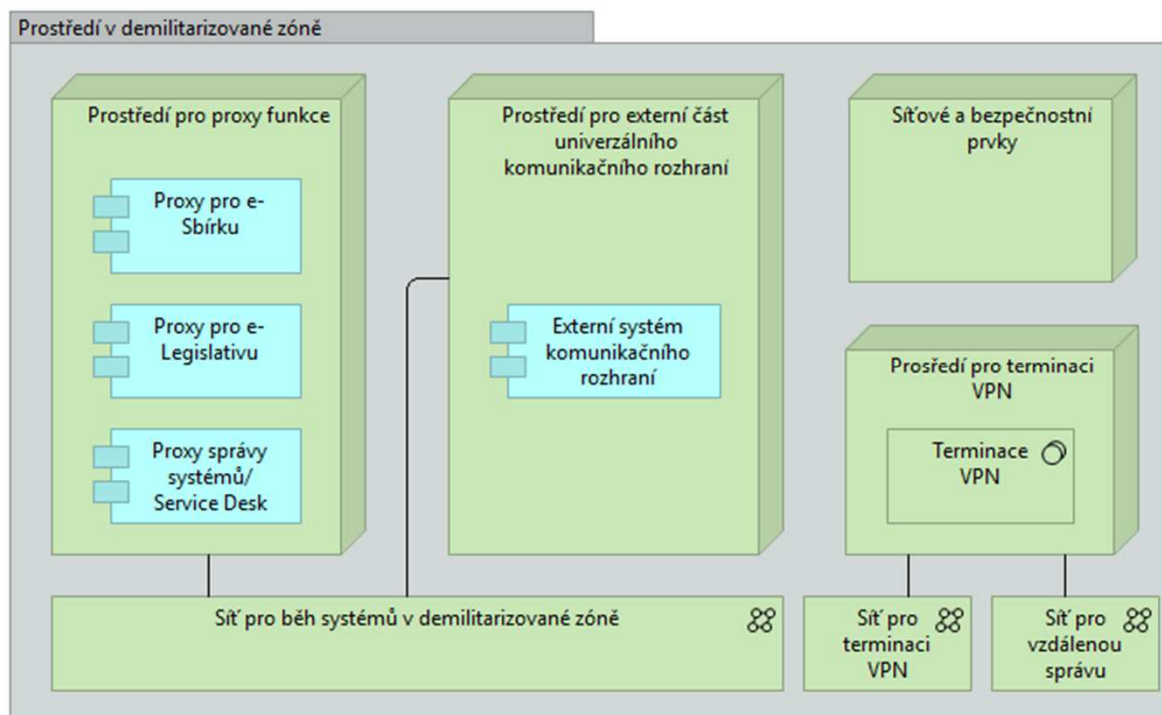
Prostředí v demilitarizované zóně

Prostředí pro proxy funkce

Proxy pro e-Sbírku

Proxy pro e-Legislativu

Proxy správy systémů/ Service Desk

Prostředí pro externí část univerzálního komunikačního rozhraní

Externí systém komunikačního rozhraní

Síťové a bezpečnostní prvky

Prosředí pro terminaci VPN

Terminace VPN

Síť pro běh systémů v demilitarizované zóně

Síť pro terminaci VPN

Síť pro vzdálenou správu